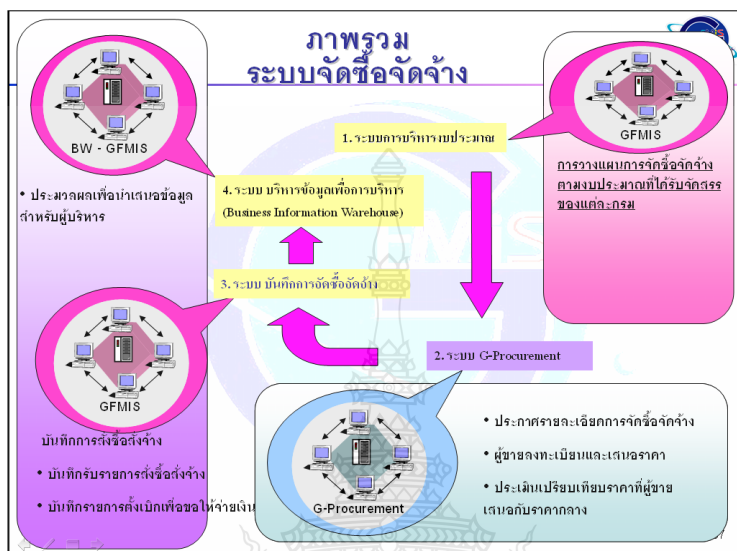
ภาพรวม
ระบบจัดซื้อจัดจ้าง

BW - GFMIS

• ประมวลผลเพื่อนำเสนอข้อมูลสำหรับผู้บริหาร

1. ระบบการบริหารงบประมาณ

GFMIS

การวางแผนการจัดซื้อจัดจ้างตามงบประมาณที่ได้รับจัดสรรของแต่ละกรม

4. ระบบ บริหารข้อมูลเพื่อการบริหาร (Business Information Warehouse)

3. ระบบ บันทึกการจัดซื้อจัดจ้าง

GFMIS

บันทึกการสั่งซื้อสั่งจ้าง

• บันทึกรับรายการสั่งซื้อสั่งจ้าง

• บันทึกรายการตั้งเบิกเพื่อขอให้จ่ายเงิน

2. ระบบ G-Procurement

G-Procurement

• ประกาศรายละเอียดการจัดซื้อจัดจ้าง

• ผู้ขายลงทะเบียนและเสนอราคา

• ประเมินเปรียบเทียบราคาที่ผู้ขายเสนอกับราคากลาง

7